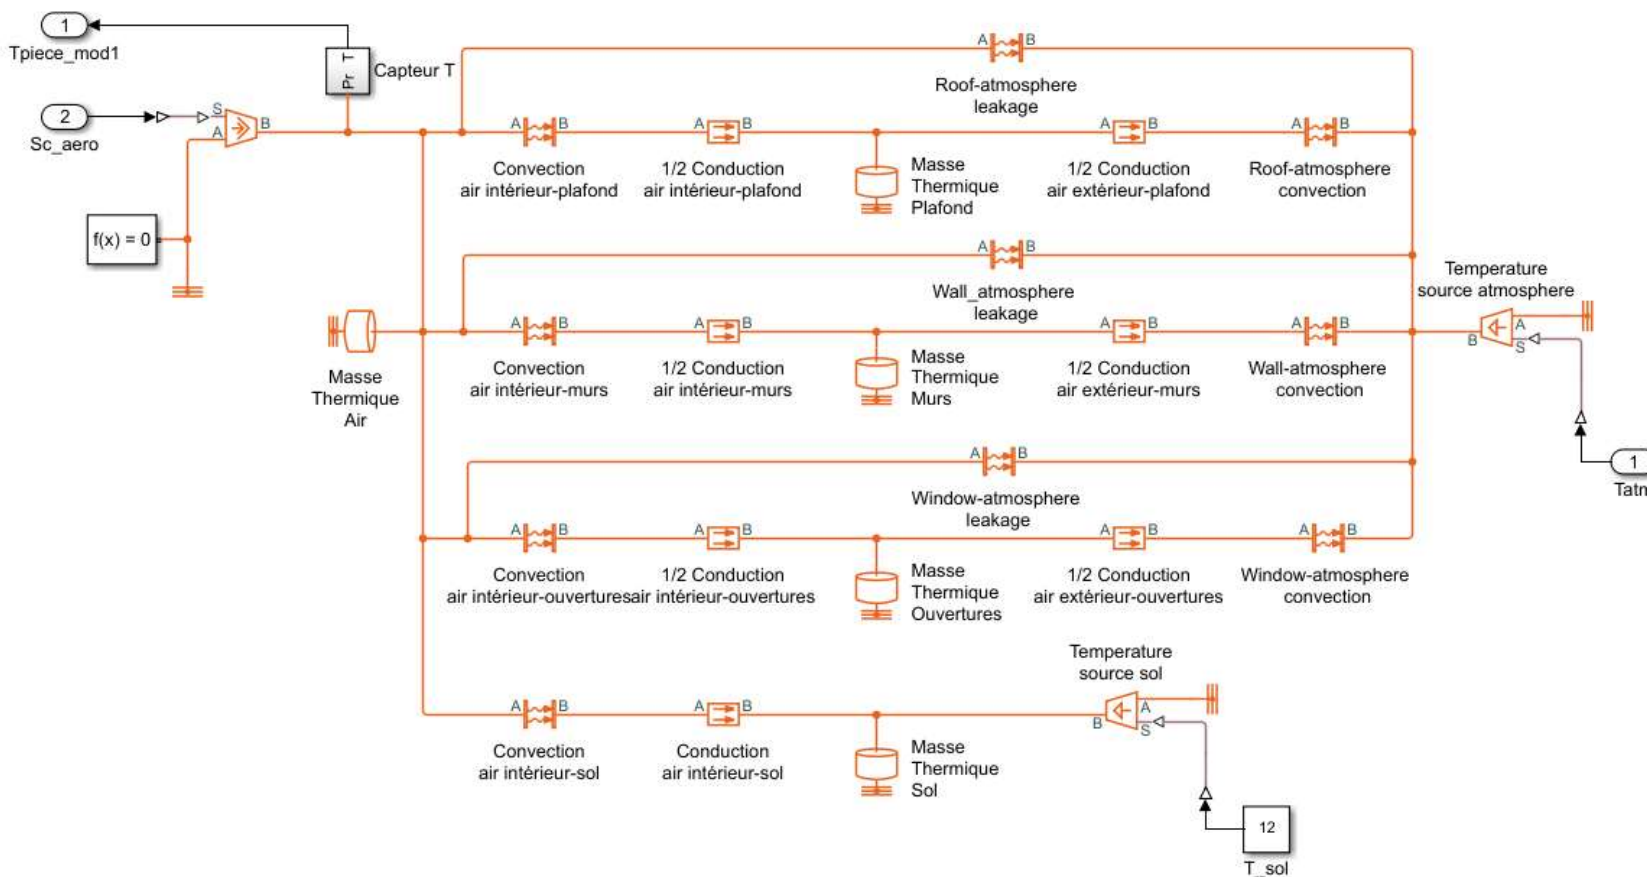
1
Tpiece_mod1

Pr T
Capteur T

2
Sc_aero

S
A
B

f(x) = 0

A B
Roof-atmosphere leakage

A B
Convection air intérieur-plafond

A B
1/2 Conduction air intérieur-plafond

Masse Thermique Plafond

A B
1/2 Conduction air extérieur-plafond

A B
Roof-atmosphere convection

A B
Wall_atmosphere leakage

Temperature source atmosphere

Masse Thermique Air

A B
Convection air intérieur-murs

A B
1/2 Conduction air intérieur-murs

Masse Thermique Murs

A B
1/2 Conduction air extérieur-murs

A B
Wall-atmosphere convection

A
B
S

1
Tatm

A B
Window-atmosphere leakage

A B
Convection air intérieur-ouvertures

A B
1/2 Conduction air intérieur-ouvertures

Masse Thermique Ouvertures

A B
1/2 Conduction air extérieur-ouvertures

A B
Window-atmosphere convection

Temperature source sol

A B
Convection air intérieur-sol

A B
Conduction air intérieur-sol

Masse Thermique Sol

B
A
S

12
T_sol